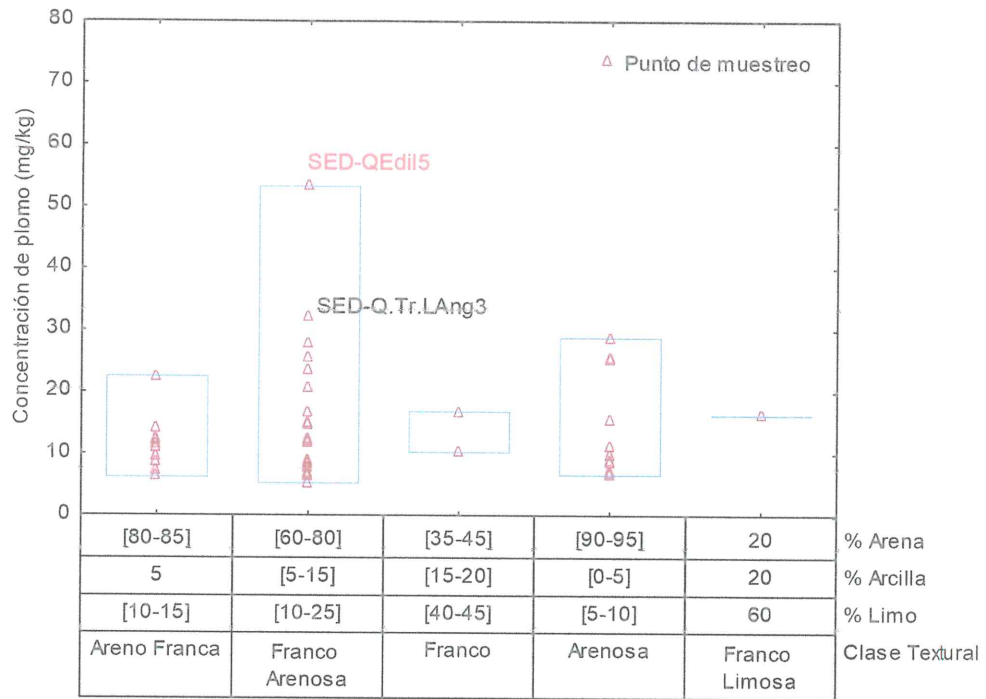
80
70
60
50
40
30
20
10
0

Concentración de plomo (mg/kg)

△ Punto de muestreo

SED-QEdil5

SED-Q.Tr.LAng3

| [80-85] | [60-80] | [35-45] | [90-95] | 20 | % Arena |
|---|---|---|---|---|---|
| 5 | [5-15] | [15-20] | [0-5] | 20 | % Arcilla |
| [10-15] | [10-25] | [40-45] | [5-10] | 60 | % Limo |
| Areno Franca | Franco Arenosa | Franco | Arenosa | Franco Limosa | Clase Textural |